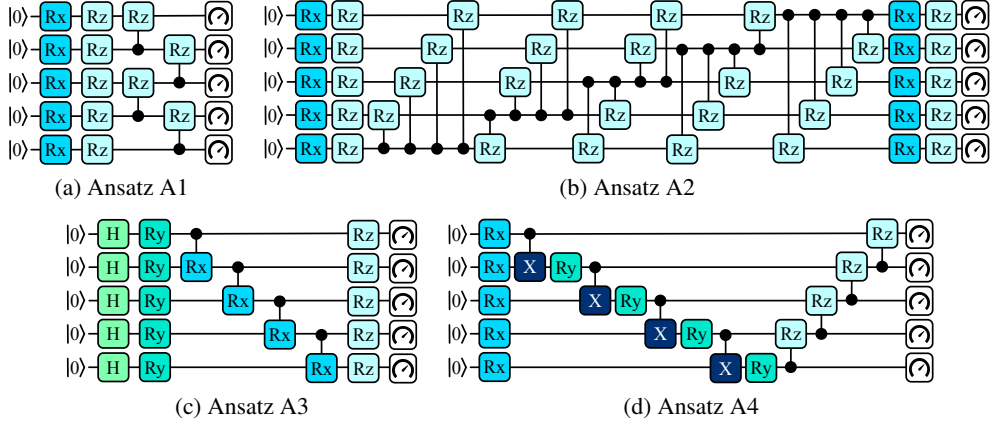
$|0\rangle$ Rx Rz Rz
$|0\rangle$ Rx Rz Rz
$|0\rangle$ Rx Rz Rz
$|0\rangle$ Rx Rz Rz
$|0\rangle$ Rx Rz

(a) Ansatz A1

$|0\rangle$ Rx Rz Rz Rz Rz Rz Rx Rz
$|0\rangle$ Rx Rz Rz Rz Rz Rz Rx Rz
$|0\rangle$ Rx Rz Rz Rz Rz Rz Rx Rz
$|0\rangle$ Rx Rz Rz Rz Rz Rz Rx Rz
$|0\rangle$ Rx Rz Rz Rz Rz Rz Rx Rz

(b) Ansatz A2

$|0\rangle$ H Ry Rz
$|0\rangle$ H Ry Rx Rz
$|0\rangle$ H Ry Rx Rz
$|0\rangle$ H Ry Rx Rz
$|0\rangle$ H Ry Rx Rz

(c) Ansatz A3

$|0\rangle$ Rx Rz
$|0\rangle$ Rx X Ry Rz
$|0\rangle$ Rx X Ry Rz
$|0\rangle$ Rx X Ry Rz
$|0\rangle$ Rx X Ry

(d) Ansatz A4